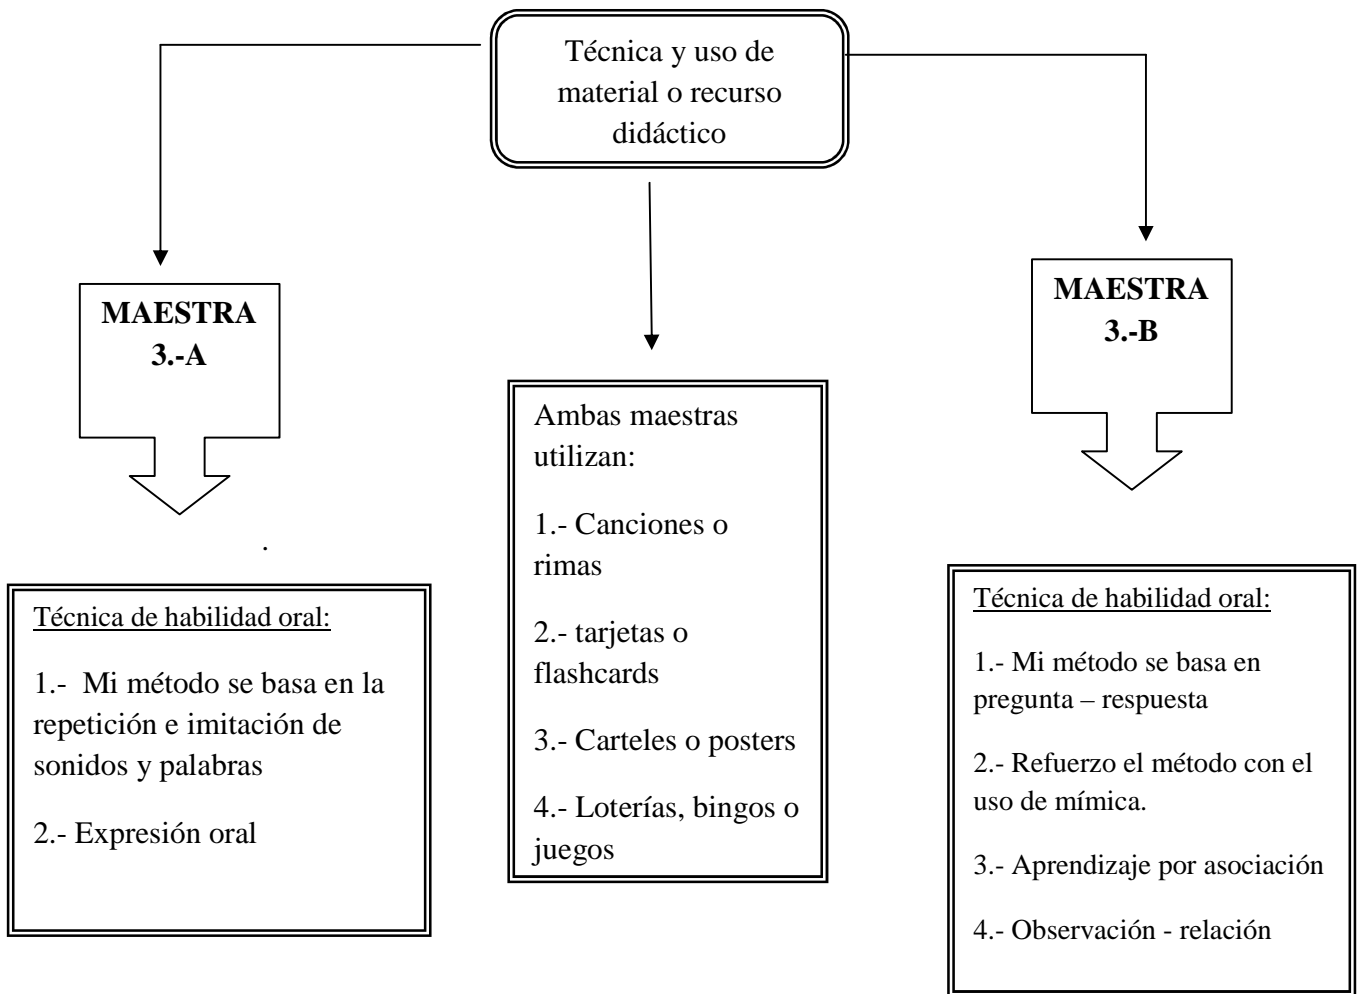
Técnica y uso de material o recurso didáctico

MAESTRA 3.-A

.

Técnica de habilidad oral:

1.- Mi método se basa en la repetición e imitación de sonidos y palabras

2.- Expresión oral

Ambas maestras utilizan:

1.- Canciones o rimas

2.- tarjetas o flashcards

3.- Carteles o posters

4.- Loterías, bingos o juegos

MAESTRA 3.-B

Técnica de habilidad oral:

1.- Mi método se basa en pregunta – respuesta

2.- Refuerzo el método con el uso de mímica.

3.- Aprendizaje por asociación

4.- Observación - relación